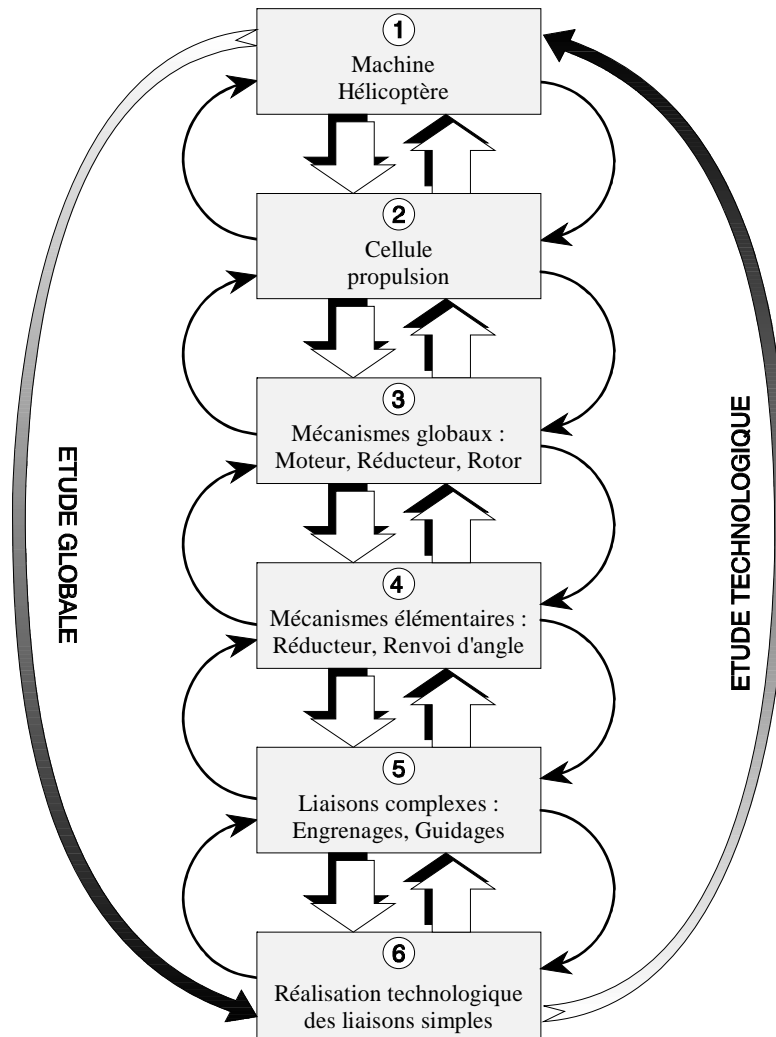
1
Machine
Hélicoptère

2
Cellule
propulsion

3
Mécanismes globaux :
Moteur, Réducteur, Rotor

4
Mécanismes élémentaires :
Réducteur, Renvoi d'angle

5
Liaisons complexes :
Engrenages, Guidages

6
Réalisation technologique
des liaisons simples

ETUDE GLOBALE

ETUDE TECHNOLOGIQUE